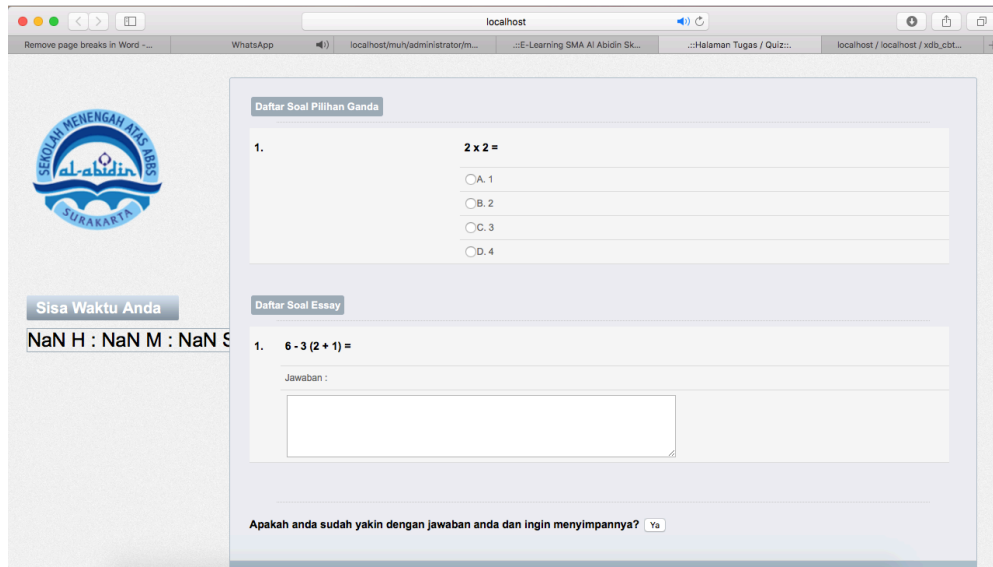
localhost

Remove page breaks in Word -... | WhatsApp | localhost/muh/administrator/m... | .::E-Learning SMA Al Abidin Sk... | .::Halaman Tugas / Quiz::. | localhost / localhost / xdb_cbt...

SEKOLAH MENENGAH ATAS ABBS
al-abidin
SURAKARTA

Sisa Waktu Anda

NaN H : NaN M : NaN S

Daftar Soal Pilihan Ganda

1. 2 x 2 =

A. 1
B. 2
C. 3
D. 4

Daftar Soal Essay

1. 6 - 3 (2 + 1) =

Jawaban :

Apakah anda sudah yakin dengan jawaban anda dan ingin menyimpannya? Ya